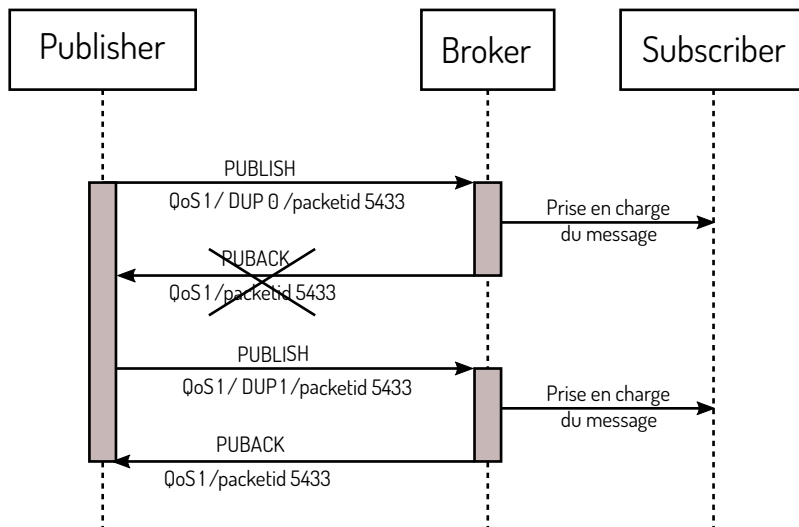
Publisher

Broker

Subscriber

PUBLISH

QoS 1 / DUP 0 /packetid 5433

Prise en charge du message

PUBACK

QoS 1 /packetid 5433

PUBLISH

QoS 1 / DUP 1 /packetid 5433

Prise en charge du message

PUBACK

QoS 1 /packetid 5433